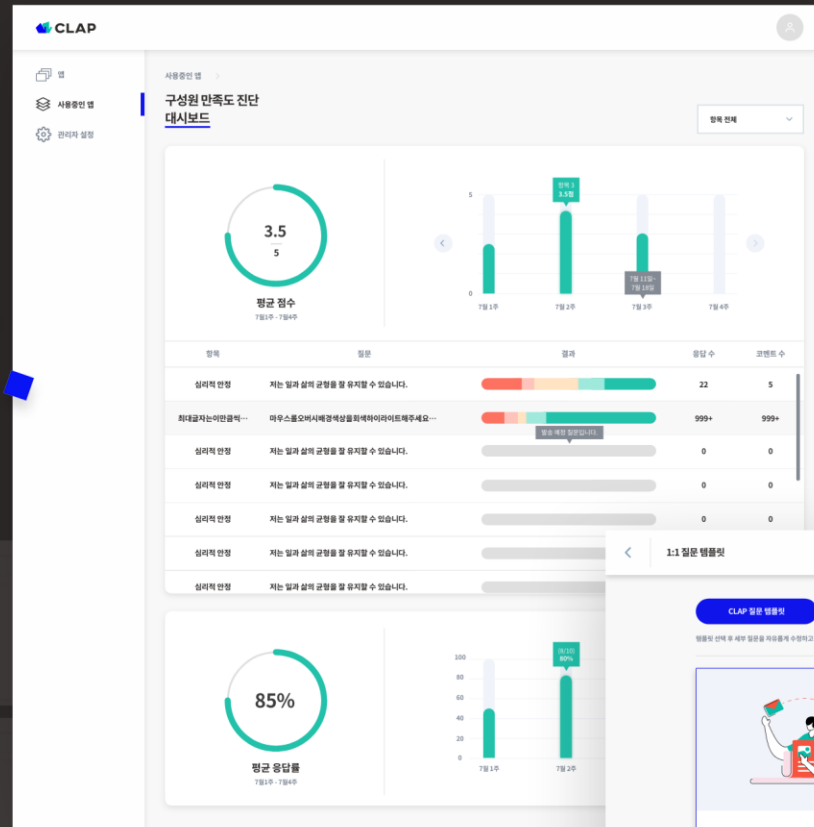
CLAP

앱
사용중인 앱
관리자 설정

사용중인 앱 >

구성원 만족도 진단
대시보드

항목 전체

3.5
5
평균 점수
7월1주 - 7월4주

항목 2
3.5점

5
0

7월 12일~
7월 18일

7월 1주
7월 2주
7월 3주
7월 4주

| 항목 | 질문 | 결과 | 응답 수 | 코멘트 수 |
|---|---|---|---|---|
| 심리적 안정 | 저는 일과 삶의 균형을 잘 유지할 수 있습니다. | | 22 | 5 |
| 최대글자는이만큼씩… | 마우스롤오버시배경색상을회색하이라이트해주세요… | | 999+ | 999+ |
| 심리적 안정 | 저는 일과 삶의 균형을 잘 유지할 수 있습니다. | | 0 | 0 |
| 심리적 안정 | 저는 일과 삶의 균형을 잘 유지할 수 있습니다. | | 0 | 0 |
| 심리적 안정 | 저는 일과 삶의 균형을 잘 유지할 수 있습니다. | | 0 | 0 |
| 심리적 안정 | 저는 일과 삶의 균형을 잘 유지할 수 있습니다. | | | |
| 심리적 안정 | 저는 일과 삶의 균형을 잘 유지할 수 있습니다. | | | |

발송 예정 질문입니다.

85%
평균 응답률
7월1주 - 7월4주

100
80
60
40
20
0

8/10
80%

7월 1주
7월 2주

1:1 질문 템플릿

CLAP 질문 템플릿

템플릿 선택 후 세부 질문을 자유롭게 수정하고